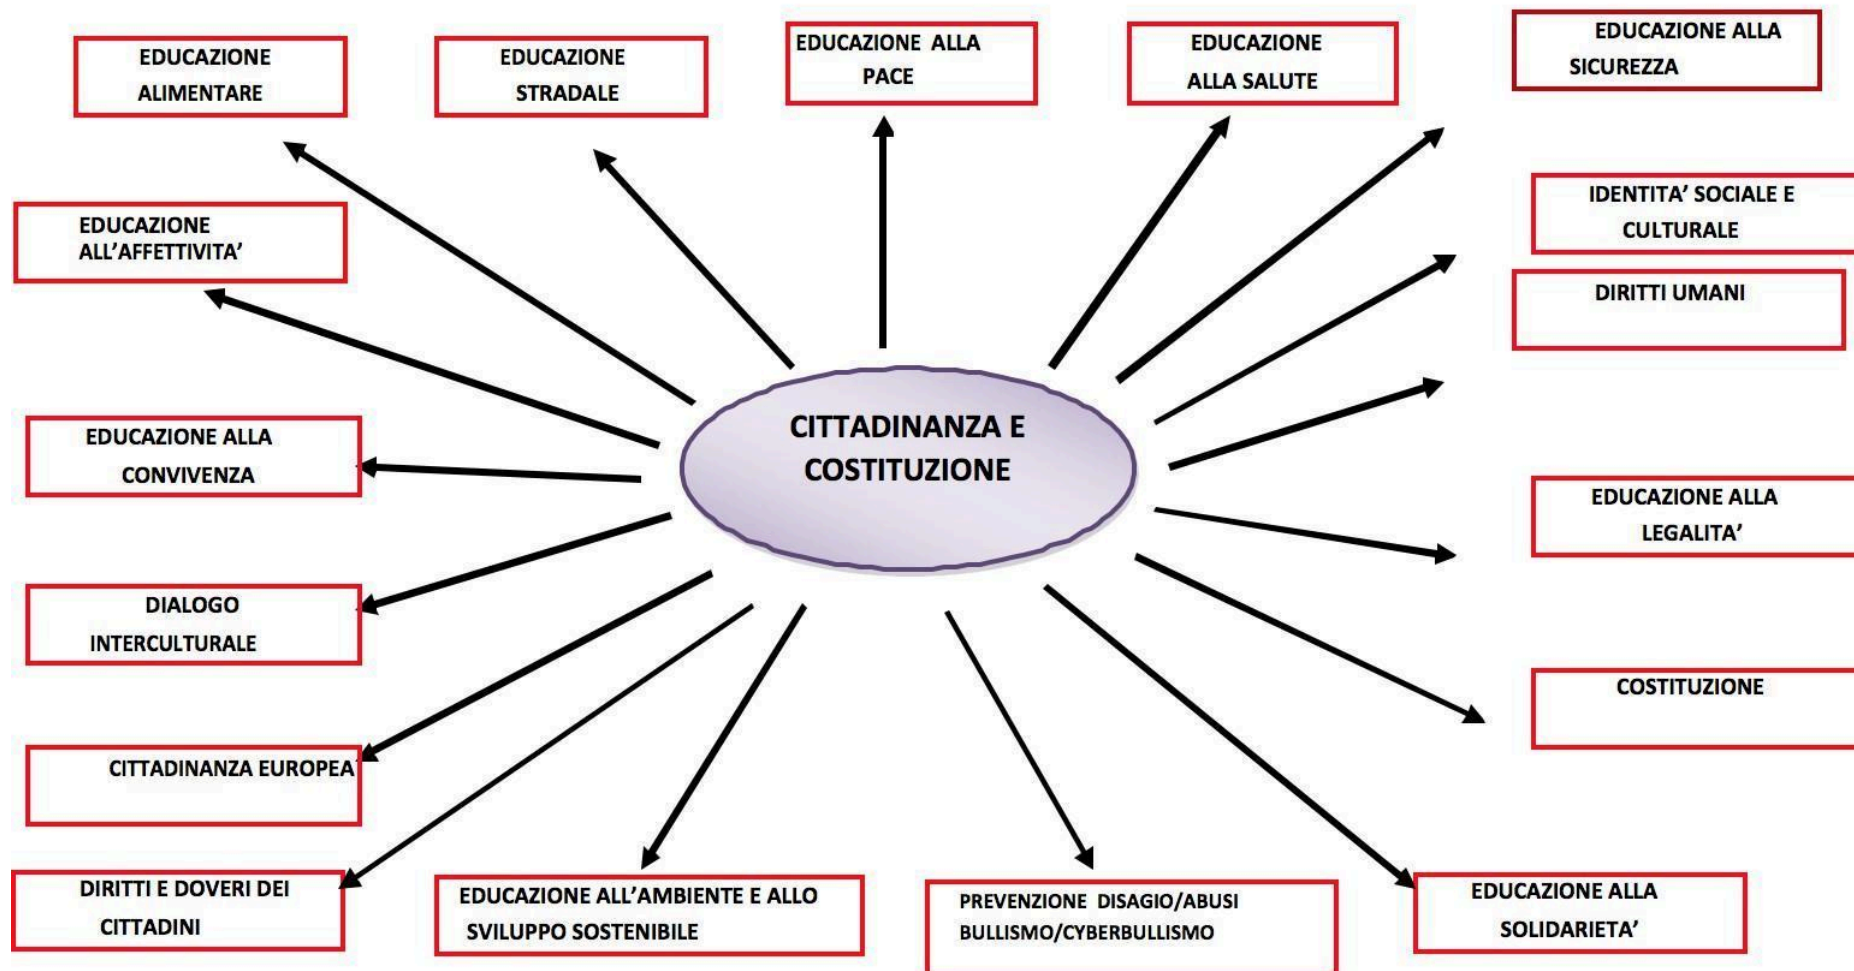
CITTADINANZA E COSTITUZIONE

EDUCAZIONE ALIMENTARE

EDUCAZIONE STRADALE

EDUCAZIONE ALLA PACE

EDUCAZIONE ALLA SALUTE

EDUCAZIONE ALLA SICUREZZA

EDUCAZIONE ALL'AFFETTIVITA'

IDENTITA' SOCIALE E CULTURALE

DIRITTI UMANI

EDUCAZIONE ALLA CONVIVENZA

EDUCAZIONE ALLA LEGALITA'

DIALOGO INTERCULTURALE

COSTITUZIONE

CITTADINANZA EUROPEA

DIRITTI E DOVERI DEI CITTADINI

EDUCAZIONE ALL'AMBIENTE E ALLO SVILUPPO SOSTENIBILE

PREVENZIONE DISAGIO/ABUSI BULLISMO/CYBERBULLISMO

EDUCAZIONE ALLA SOLIDARIETA'